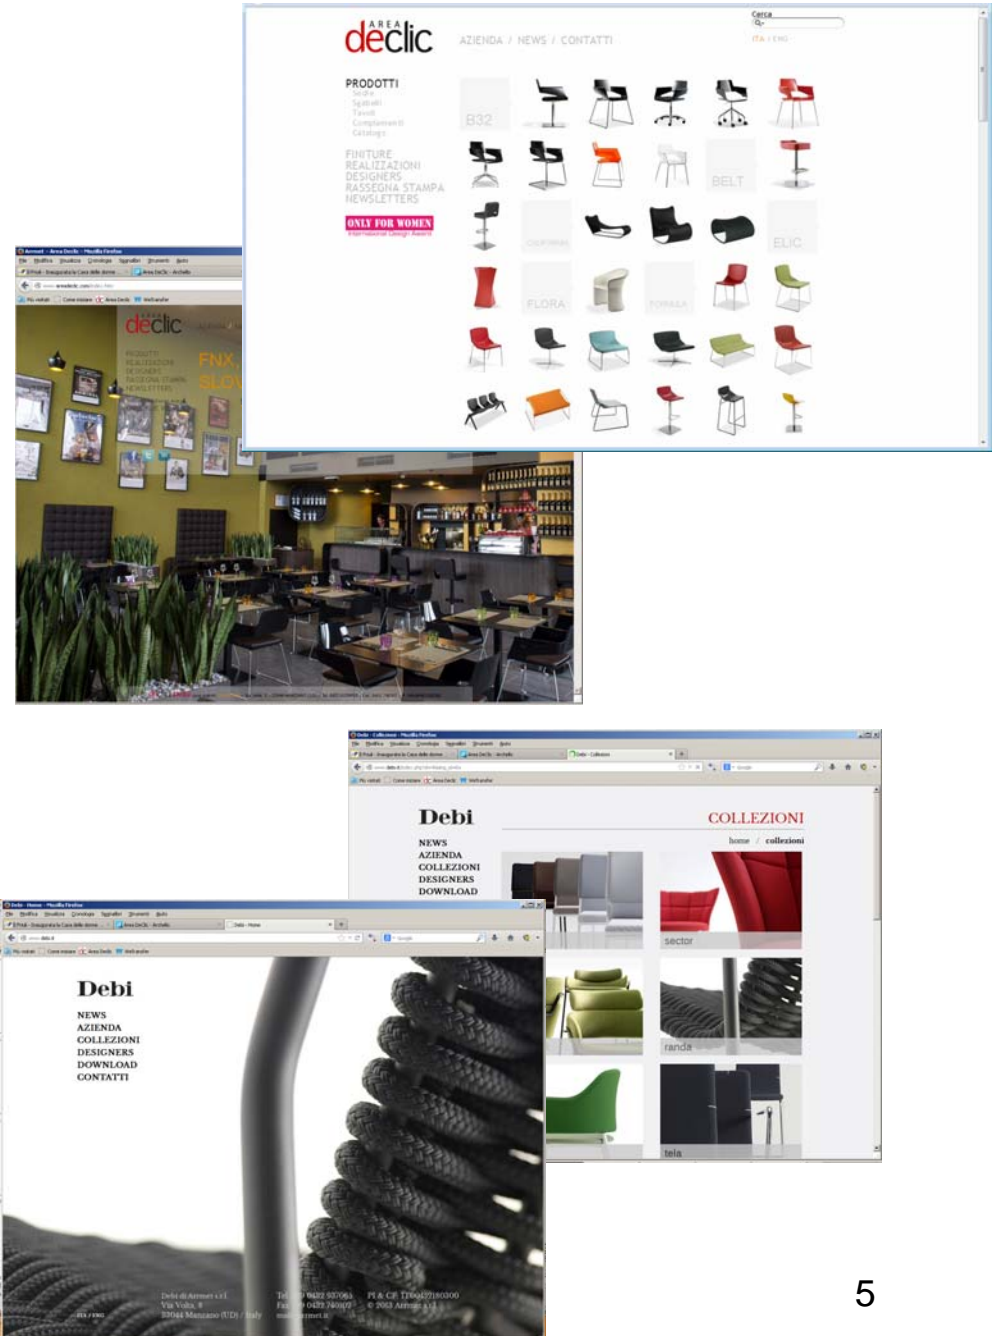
AREA
declic

AZIENDA / NEWS / CONTATTI

Cerca

ITA / ENG

PRODOTTI
Sedie
Sgabelli
Tavoli
Complementi
Catalogo

FINITURE
REALIZZAZIONI
DESIGNERS
RASSEGNA STAMPA
NEWSLETTERS

ONLY FOR WOMEN
International Design Award

B32
BELT
CALIFORNIA
ELIC
FLORA
FORMULA

declic

FNX
SLO

PRODOTTI
REALIZZAZIONI
DESIGNERS
RASSEGNA STAMPA
NEWSLETTERS

Debi

COLLEZIONI

home / collezioni

NEWS
AZIENDA
COLLEZIONI
DESIGNERS
DOWNLOAD

sector
randa
tela

Debi

NEWS
AZIENDA
COLLEZIONI
DESIGNERS
DOWNLOAD
CONTATTI

Debi di Armet s.r.l.
Via Volta, 8
33044 Manzano (UD) / Italy

Tel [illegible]
Fax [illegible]

PI & CF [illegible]
© 2013 Armet s.r.l.

5